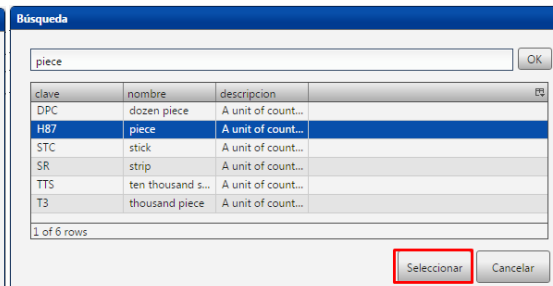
Búsqueda

piece

OK

| clave | nombre | descripcion |
|---|---|---|
| DPC | dozen piece | A unit of count... |
| H87 | piece | A unit of count... |
| STC | stick | A unit of count... |
| SR | strip | A unit of count... |
| TTS | ten thousand s... | A unit of count... |
| T3 | thousand piece | A unit of count... |

1 of 6 rows

Seleccionar

Cancelar